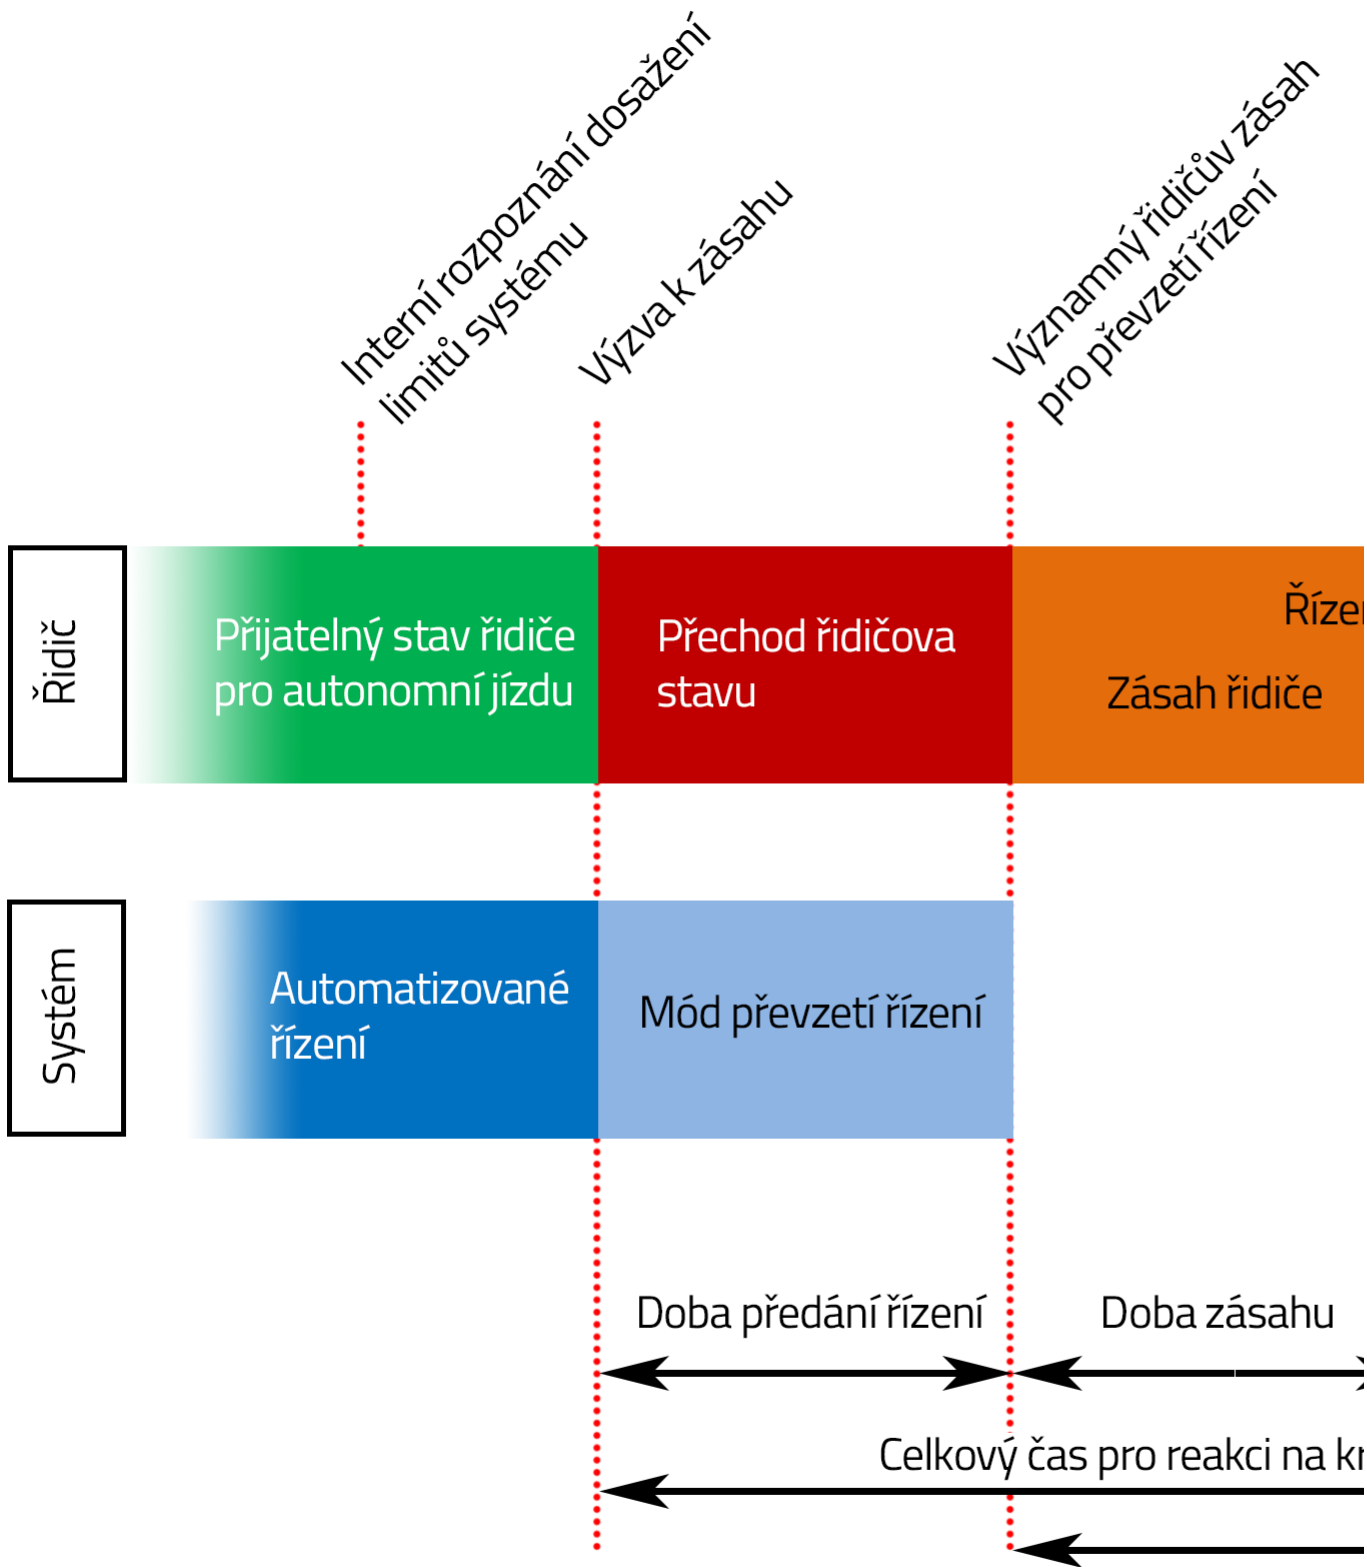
Interní rozpoznání dosažení limitů systému

Výzva k zásahu

Významný řidičův zásah pro převzetí řízení

Řidič

Přijatelný stav řidiče pro autonomní jízdu

Přechod řidičova stavu

Řízer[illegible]

Zásah řidiče

Systém

Automatizované řízení

Mód převzetí řízení

Doba předání řízení

Doba zásahu

Celkový čas pro reakci na kr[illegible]